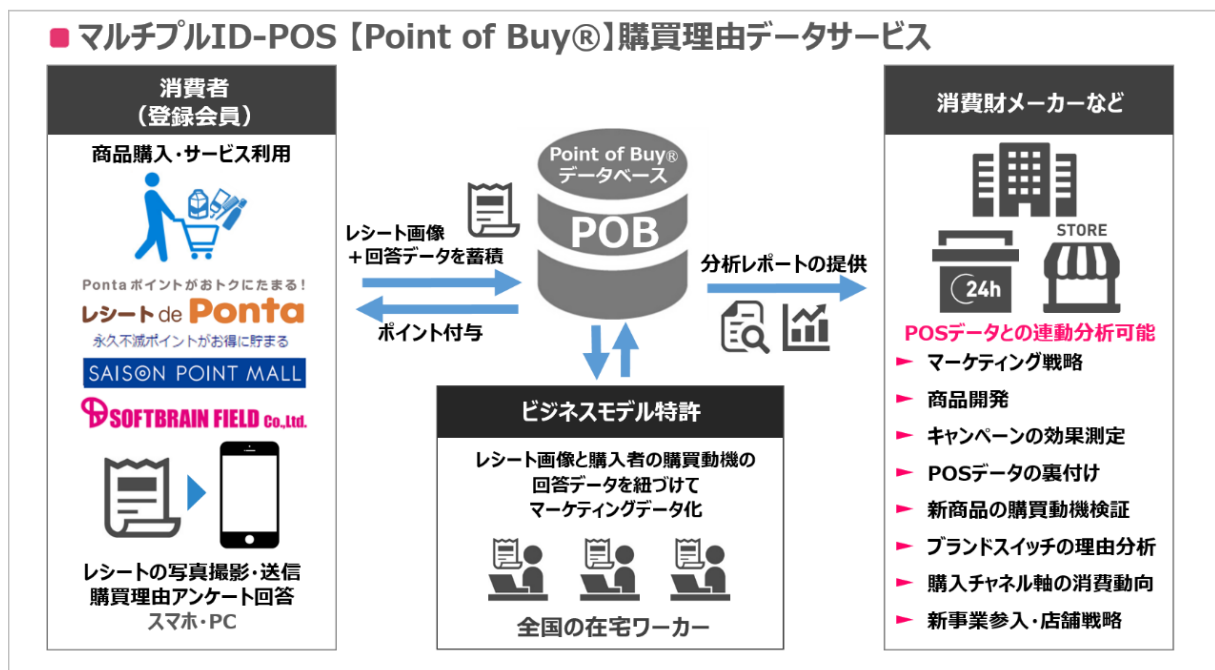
マルチプルID-POS【Point of Buy®】購買理由データサービス

消費者
（登録会員）

商品購入・サービス利用

Pontaポイントがおトクにたまる！
レシート de Ponta
永久不滅ポイントがお得に貯まる
SAISON POINT MALL
SOFTBRAIN FIELD Co.,Ltd.

レシートの写真撮影・送信
購買理由アンケート回答
スマホ・PC

レシート画像
＋回答データを蓄積

ポイント付与

Point of Buy®
データベース
POB

分析レポートの提供

ビジネスモデル特許

レシート画像と購入者の購買動機の
回答データを紐づけて
マーケティングデータ化

全国の在宅ワーカー

消費財メーカーなど

STORE
24h

POSデータとの連動分析可能
マーケティング戦略
商品開発
キャンペーンの効果測定
POSデータの裏付け
新商品の購買動機検証
ブランドスイッチの理由分析
購入チャネル軸の消費動向
新事業参入・店舗戦略